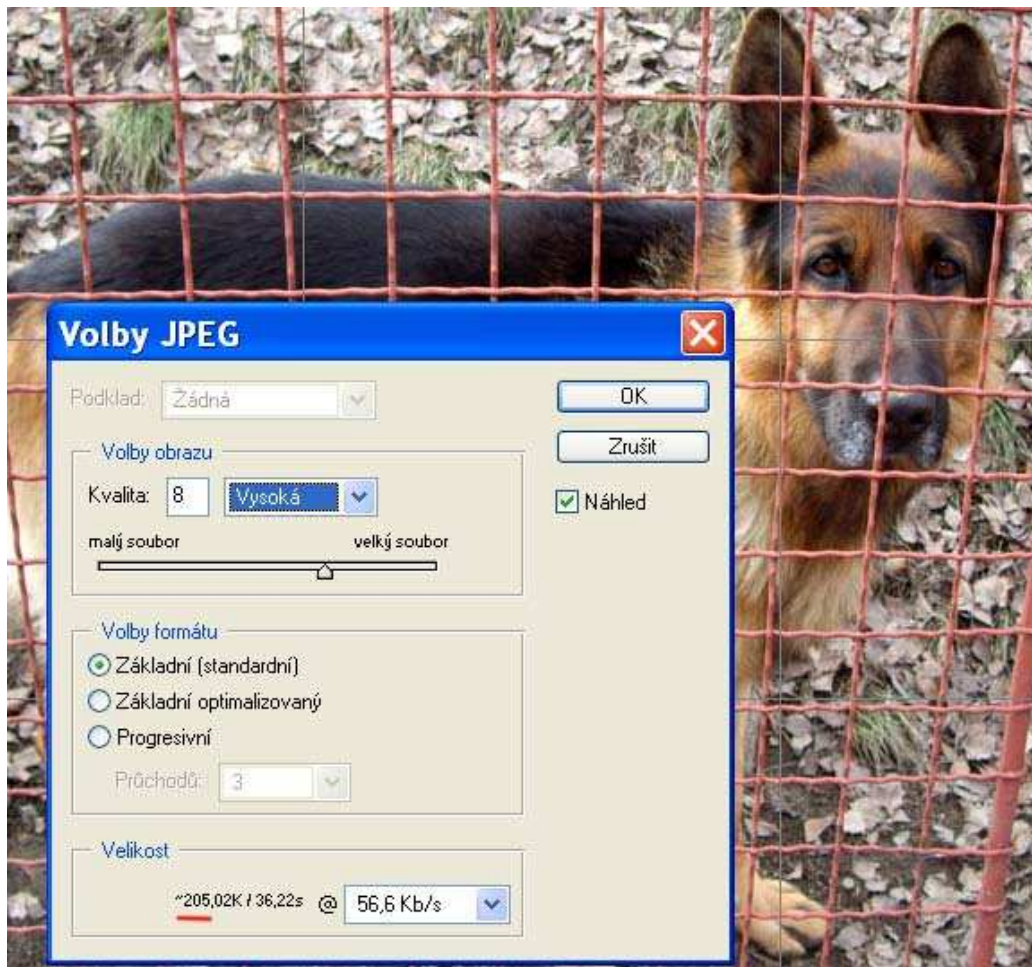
Volby JPEG

Podklad: Žádná

OK

Zrušit

Náhled

Volby obrazu

Kvalita: 8 Vysoká

malý soubor velký soubor

Volby formátu

Základní (standardní)

Základní optimalizovaný

Progresivní

Průchodů: 3

Velikost

~205,02K / 36,22s @ 56,6 Kb/s